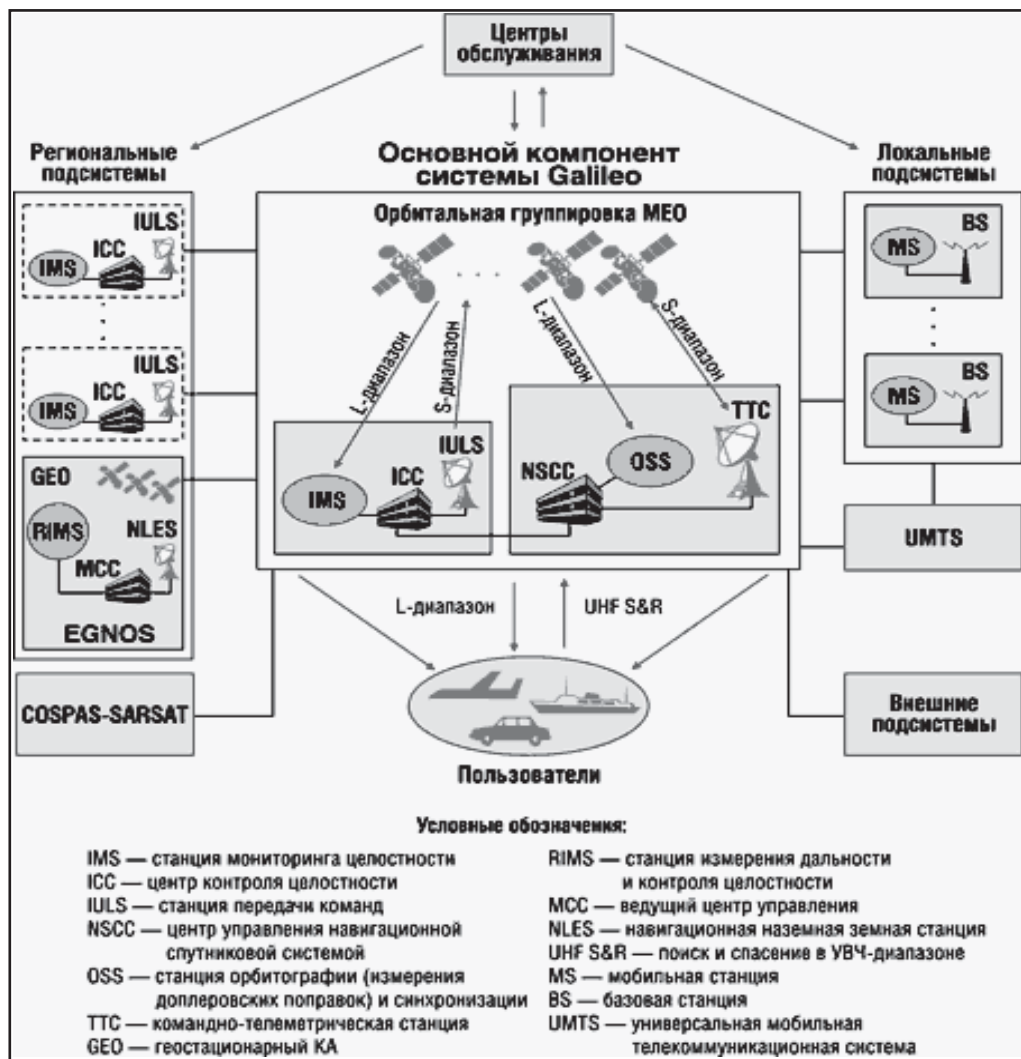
Центры обслуживания

Региональные подсистемы

Основной компонент системы Galileo

Локальные подсистемы

Орбитальная группировка MEO

IULS
ICC
IMS

IULS
ICC
IMS

GEO
RIMS
NLES
MCC
EGNOS

L-диапазон
S-диапазон
L-диапазон
S-диапазон

IULS
ICC
IMS

TTC
OSS
NSCC

BS
MS

BS
MS

UMTS

L-диапазон
UHF S&R

COSPAS-SARSAT

Внешние подсистемы

Пользователи

Условные обозначения:

IMS — станция мониторинга целостности
ICC — центр контроля целостности
IULS — станция передачи команд
NSCC — центр управления навигационной спутниковой системой
OSS — станция орбитографии (измерения доплеровских поправок) и синхронизации
TTC — командно-телеметрическая станция
GEO — геостационарный КА

RIMS — станция измерения дальности и контроля целостности
MCC — ведущий центр управления
NLES — навигационная наземная земная станция
UHF S&R — поиск и спасения в УВЧ-диапазоне
MS — мобильная станция
BS — базовая станция
UMTS — универсальная мобильная телекоммуникационная система